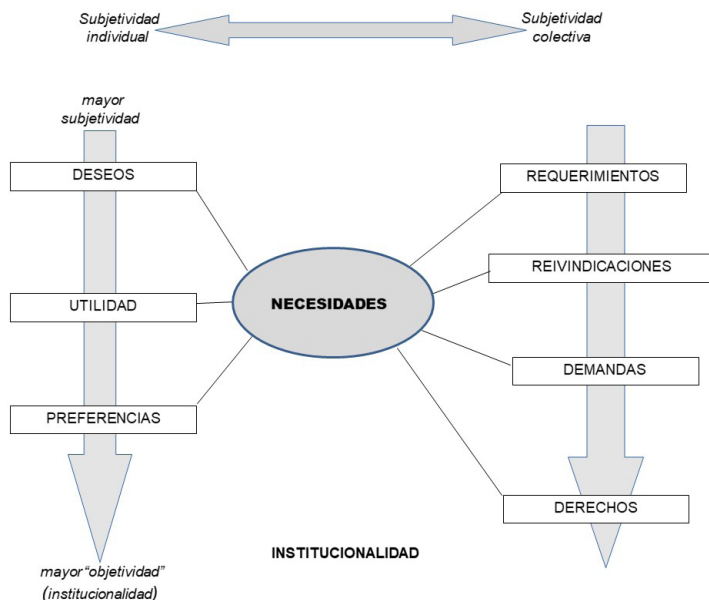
Subjetividad individual

Subjetividad colectiva

mayor subjetividad

DESEOS

UTILIDAD

PREFERENCIAS

NECESIDADES

REQUERIMIENTOS

REIVINDICACIONES

DEMANDAS

DERECHOS

INSTITUCIONALIDAD

mayor "objetividad" (institucionalidad)